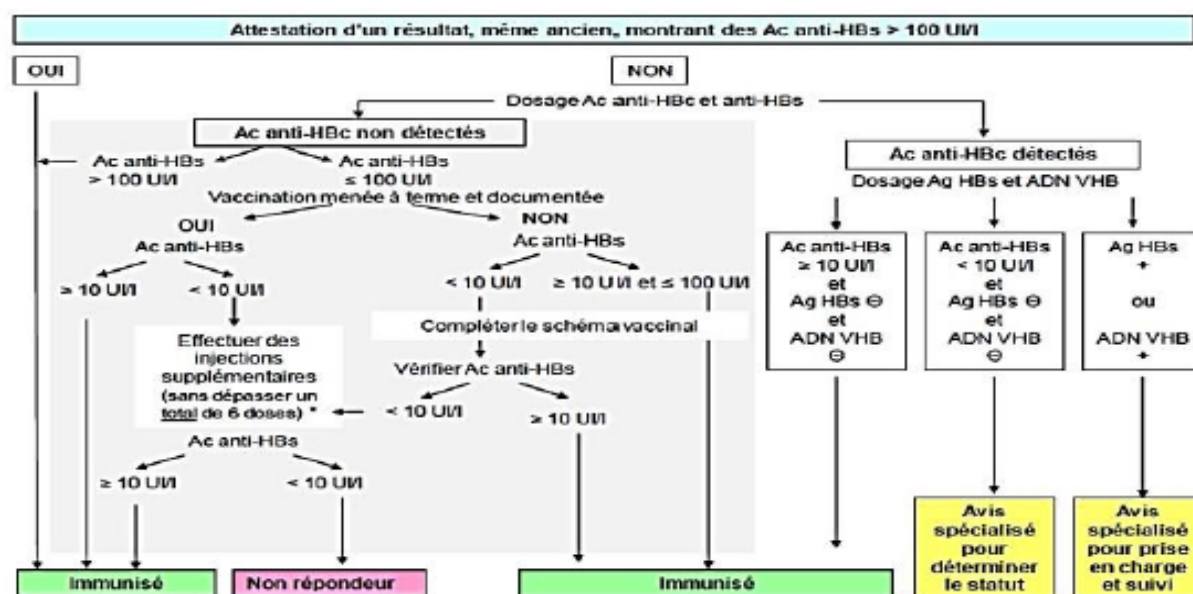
Attestation d'un résultat, même ancien, montrant des Ac anti-HBs > 100 UI/l

OUI

NON

Dosage Ac anti-HBc et anti-HBs

Ac anti-HBc non détectés

Ac anti-HBs > 100 UI/l

Ac anti-HBs ≤ 100 UI/l

Vaccination menée à terme et documentée

OUI

Ac anti-HBs

≥ 10 UI/l

< 10 UI/l

Effectuer des injections supplémentaires (sans dépasser un total de 6 doses) *

Ac anti-HBs

≥ 10 UI/l

< 10 UI/l

NON

Ac anti-HBs

< 10 UI/l

≥ 10 UI/l et ≤ 100 UI/l

Compléter le schéma vaccinal

Vérifier Ac anti-HBs

< 10 UI/l

≥ 10 UI/l

Ac anti-HBc détectés

Dosage Ag HBs et ADN VHB

Ac anti-HBs ≥ 10 UI/l et Ag HBs ⊖ et ADN VHB ⊖

Ac anti-HBs < 10 UI/l et Ag HBs ⊖ et ADN VHB ⊖

Ag HBs + ou ADN VHB +

Avis spécialisé pour déterminer le statut

Avis spécialisé pour prise en charge et suivi

Immunisé

Non répondeur

Immunisé